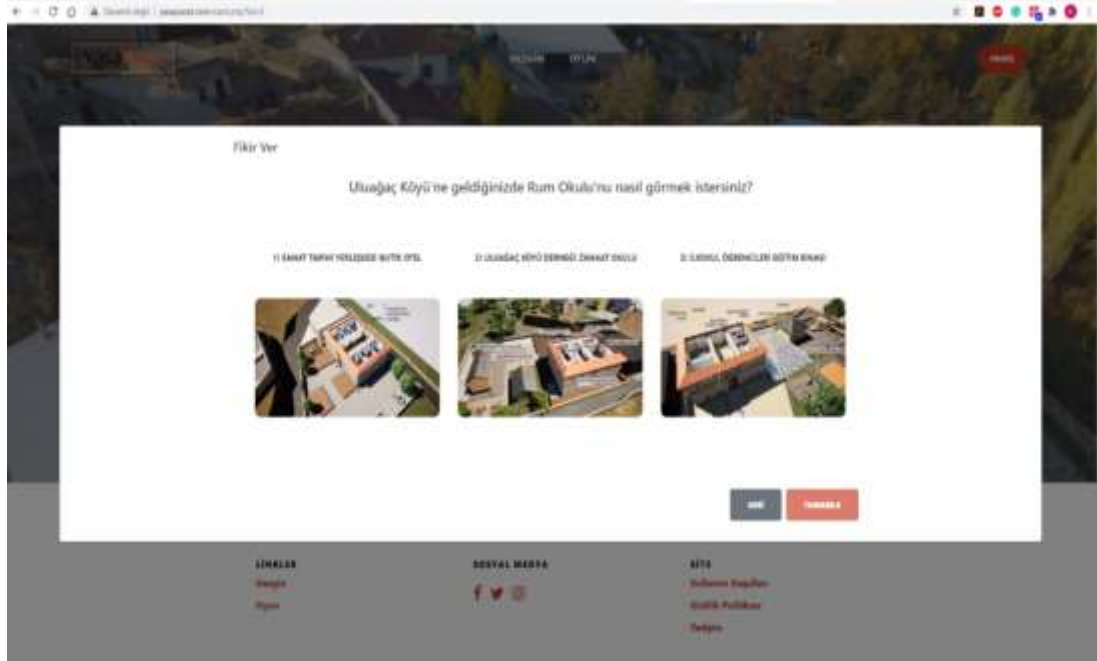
Fikir Ver

Uluağaç Köyü'ne geldiğinizde Rum Okulu'nu nasıl görmek istersiniz?

1) SANAT TARİHİ YÖNÜNDEN BUTİK OTEL

2) ULUAĞAÇ KÖYÜ DERNEĞİ ZANAAT OKULU

3) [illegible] ÖĞRENCİLERİ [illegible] BİNASI

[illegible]

TAMAMLA

LİNKLER

SOSYAL MEDYA

SİTE